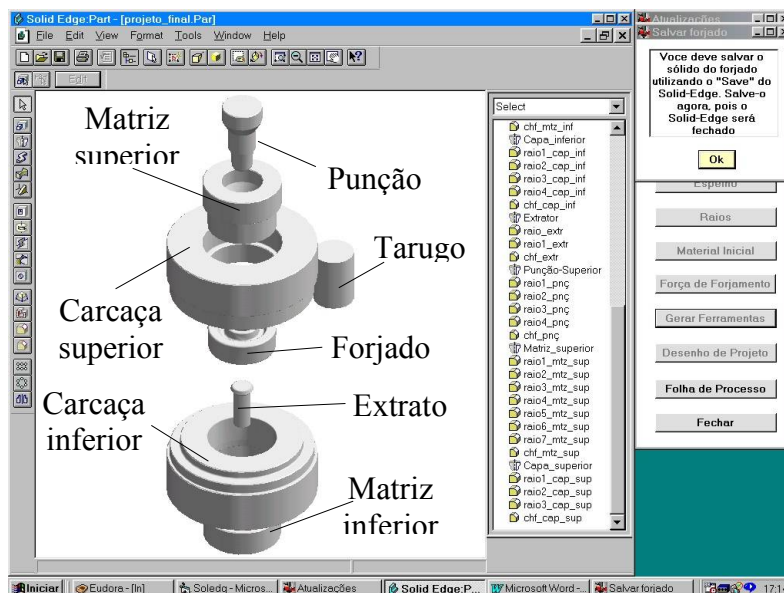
Solid Edge:Part - [projeto_final.Par]

File Edit View Format Tools Window Help

Edit

Matriz superior

Punção

Tarugo

Carcaça superior

Forjado

Carcaça inferior

Extrato

Matriz inferior

Select

chf_mtz_inf
Capa_inferior
raio1_cap_inf
raio2_cap_inf
raio3_cap_inf
raio4_cap_inf
chf_cap_inf
Extrator
raio_extr
raio1_extr
chf_extr
Punção-Superior
raio1_pnç
raio2_pnç
raio3_pnç
raio4_pnç
chf_pnç
Matriz_superior
raio1_mtz_sup
raio2_mtz_sup
raio3_mtz_sup
raio4_mtz_sup
raio5_mtz_sup
raio6_mtz_sup
raio7_mtz_sup
chf_mtz_sup
Capa_superior
raio1_cap_sup
raio2_cap_sup
raio3_cap_sup
chf_cap_sup

Atualizações

Salvar forjado

Voce deve salvar o sólido do forjado utilizando o "Save" do Solid-Edge. Salve-o agora, pois o Solid-Edge será fechado

Ok

Espelho

Raios

Material Inicial

Força de Forjamento

Gerar Ferramentas

Desenho de Projeto

Folha de Processo

Fechar

Iniciar | Eudora - [In] | Soledg - Micros... | Atualizações | Solid Edge:P... | Microsoft Word -... | Salvar forjado | 17:1